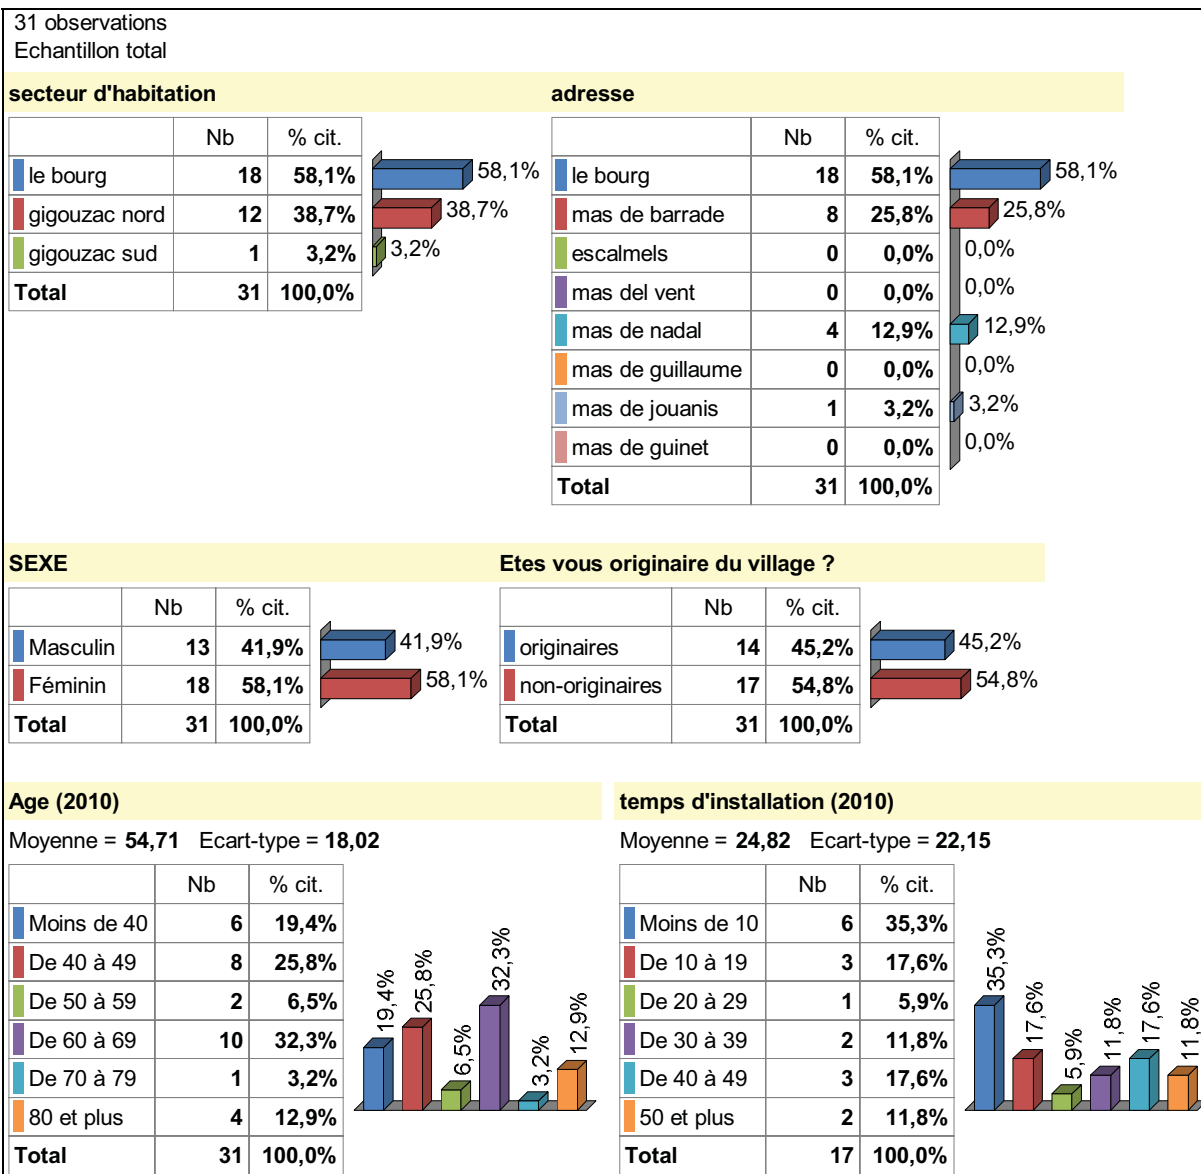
31 observations
Echantillon total

secteur d'habitation

| | Nb | % cit. |
|---|---|---|
| le bourg | 18 | 58,1% |
| gigouzac nord | 12 | 38,7% |
| gigouzac sud | 1 | 3,2% |
| Total | 31 | 100,0% |

58,1%
38,7%
3,2%

adresse

| | Nb | % cit. |
|---|---|---|
| le bourg | 18 | 58,1% |
| mas de barrade | 8 | 25,8% |
| escalmels | 0 | 0,0% |
| mas del vent | 0 | 0,0% |
| mas de nadal | 4 | 12,9% |
| mas de guillaume | 0 | 0,0% |
| mas de jouanis | 1 | 3,2% |
| mas de guinet | 0 | 0,0% |
| Total | 31 | 100,0% |

58,1%
25,8%
0,0%
0,0%
12,9%
0,0%
3,2%
0,0%

SEXE

| | Nb | % cit. |
|---|---|---|
| Masculin | 13 | 41,9% |
| Féminin | 18 | 58,1% |
| Total | 31 | 100,0% |

41,9%
58,1%

Etes vous originaire du village ?

| | Nb | % cit. |
|---|---|---|
| originaires | 14 | 45,2% |
| non-originaires | 17 | 54,8% |
| Total | 31 | 100,0% |

45,2%
54,8%

Age (2010)

Moyenne = 54,71 Ecart-type = 18,02

| | Nb | % cit. |
|---|---|---|
| Moins de 40 | 6 | 19,4% |
| De 40 à 49 | 8 | 25,8% |
| De 50 à 59 | 2 | 6,5% |
| De 60 à 69 | 10 | 32,3% |
| De 70 à 79 | 1 | 3,2% |
| 80 et plus | 4 | 12,9% |
| Total | 31 | 100,0% |

19,4%
25,8%
6,5%
32,3%
3,2%
12,9%

temps d'installation (2010)

Moyenne = 24,82 Ecart-type = 22,15

| | Nb | % cit. |
|---|---|---|
| Moins de 10 | 6 | 35,3% |
| De 10 à 19 | 3 | 17,6% |
| De 20 à 29 | 1 | 5,9% |
| De 30 à 39 | 2 | 11,8% |
| De 40 à 49 | 3 | 17,6% |
| 50 et plus | 2 | 11,8% |
| Total | 17 | 100,0% |

35,3%
17,6%
5,9%
11,8%
17,6%
11,8%